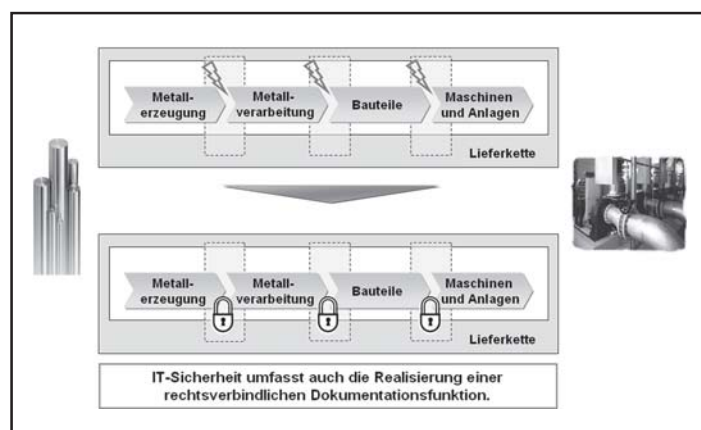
Metallerzeugung

Metallverarbeitung

Bauteile

Maschinen und Anlagen

Lieferkette

Metallerzeugung

Metallverarbeitung

Bauteile

Maschinen und Anlagen

Lieferkette

IT-Sicherheit umfasst auch die Realisierung einer rechtsverbindlichen Dokumentationsfunktion.